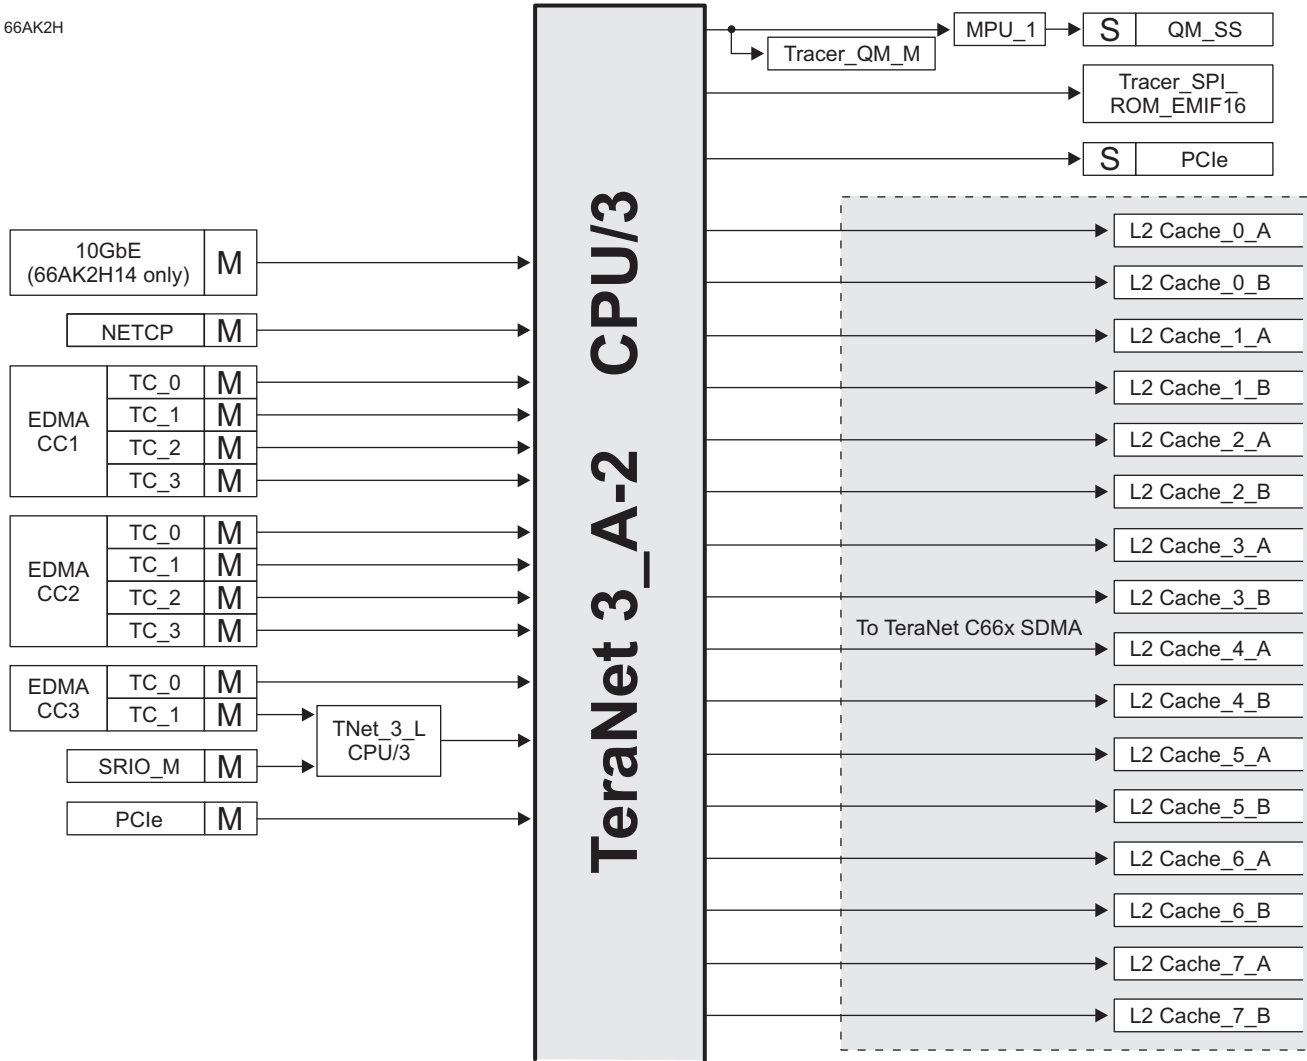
66AK2H

10GbE (66AK2H14 only) M

NETCP M

EDMA CC1
TC_0 M
TC_1 M
TC_2 M
TC_3 M

EDMA CC2
TC_0 M
TC_1 M
TC_2 M
TC_3 M

EDMA CC3
TC_0 M
TC_1 M

TNet_3_L CPU/3

SRIO_M M

PCIe M

TeraNet 3_A-2 CPU/3

Tracer_QM_M

MPU_1

S QM_SS

Tracer_SPI_ ROM_EMIF16

S PCIe

To TeraNet C66x SDMA

L2 Cache_0_A
L2 Cache_0_B
L2 Cache_1_A
L2 Cache_1_B
L2 Cache_2_A
L2 Cache_2_B
L2 Cache_3_A
L2 Cache_3_B
L2 Cache_4_A
L2 Cache_4_B
L2 Cache_5_A
L2 Cache_5_B
L2 Cache_6_A
L2 Cache_6_B
L2 Cache_7_A
L2 Cache_7_B